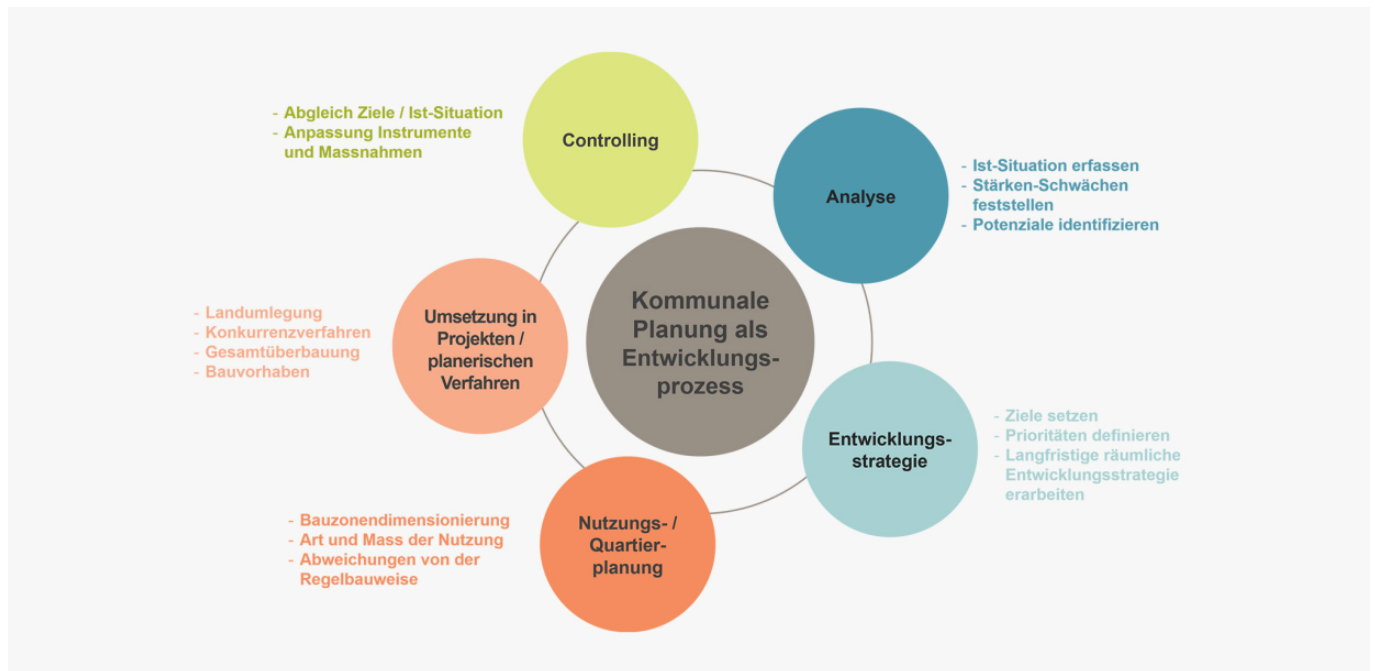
Kommunale Planung als Entwicklungsprozess

Controlling

- Abgleich Ziele / Ist-Situation
- Anpassung Instrumente und Massnahmen

Analyse

- Ist-Situation erfassen
- Stärken-Schwächen feststellen
- Potenziale identifizieren

Entwicklungsstrategie

- Ziele setzen
- Prioritäten definieren
- Langfristige räumliche Entwicklungsstrategie erarbeiten

Nutzungs- / Quartierplanung

- Bauzonendimensionierung
- Art und Mass der Nutzung
- Abweichungen von der Regelbauweise

Umsetzung in Projekten / planerischen Verfahren

- Landumlegung
- Konkurrenzverfahren
- Gesamtüberbauung
- Bauvorhaben